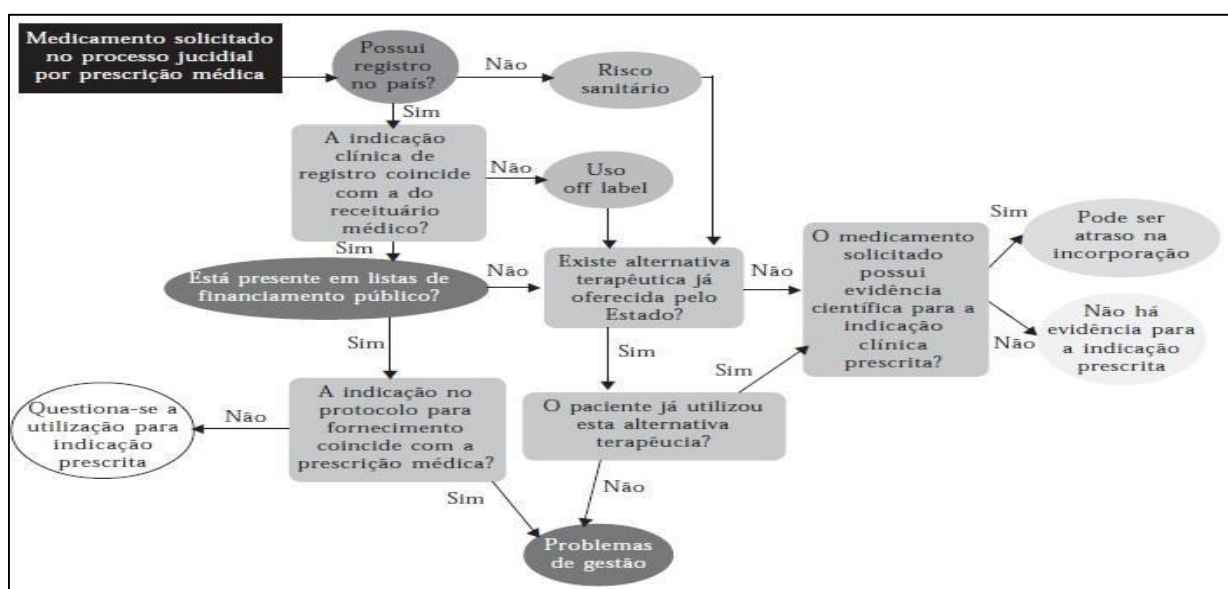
Medicamento solicitado no processo jucidial por prescrição médica

Possui registro no país?

Não

Risco sanitário

Sim

A indicação clínica de registro coincide com a do receituário médico?

Não

Uso off label

Sim

Está presente em listas de financiamento público?

Não

Existe alternativa terapêutica já oferecida pelo Estado?

Não

O medicamento solicitado possui evidência científica para a indicação clínica prescrita?

Sim

Pode ser atraso na incorporação

Não

Não há evidência para a indicação prescrita

Sim

Sim

Sim

A indicação no protocolo para fornecimento coincide com a prescrição médica?

Não

Questiona-se a utilização para indicação prescrita

O paciente já utilizou esta alternativa terapêucia?

Não

Sim

Problemas de gestão